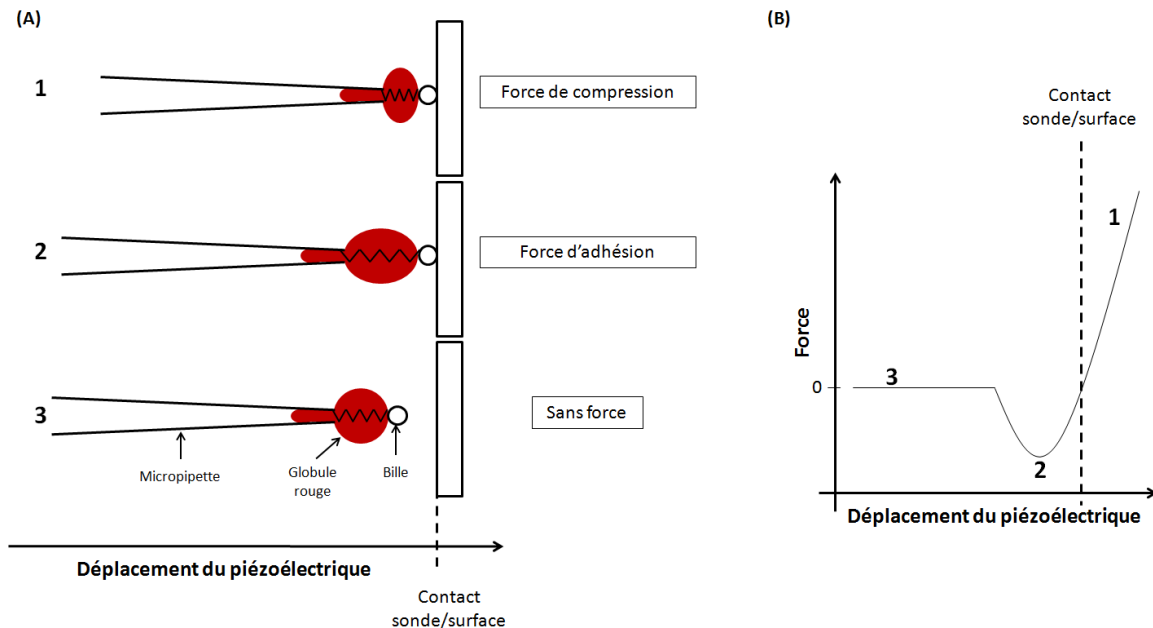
(A)

1

Force de compression

2

Force d'adhésion

3

Sans force

Micropipette

Globule rouge

Bille

Déplacement du piézoélectrique

Contact sonde/surface

(B)

Contact sonde/surface

1

Force

0

3

2

Déplacement du piézoélectrique